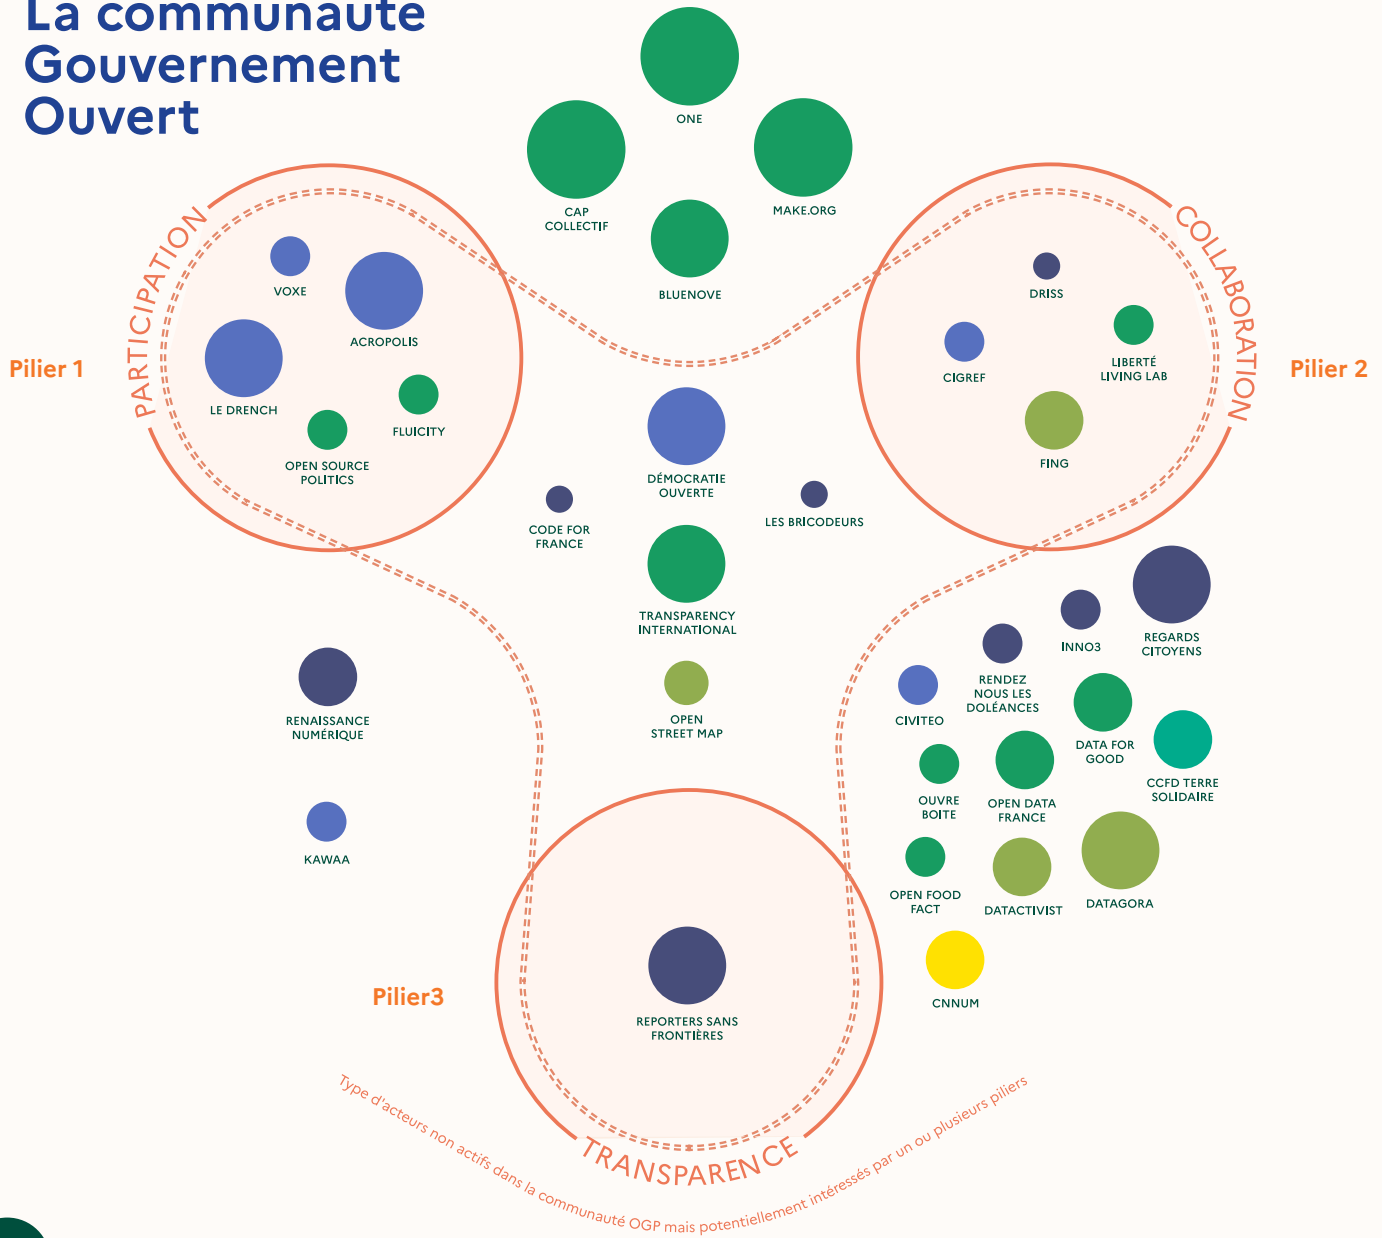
La communauté Gouvernement Ouvert

ONE

CAP COLLECTIF

MAKE.ORG

BLUENOVE

PARTICIPATION

Pilier 1

VOXE

ACROPOLIS

LE DRENCH

FLUICITY

OPEN SOURCE POLITICS

COLLABORATION

Pilier 2

DRISS

CIGREF

LIBERTÉ LIVING LAB

FING

DÉMOCRATIE OUVERTE

CODE FOR FRANCE

LES BRICODEURS

TRANSPARENCY INTERNATIONAL

OPEN STREET MAP

RENAISSANCE NUMÉRIQUE

KAWAA

INNO3

REGARDS CITOYENS

RENDEZ NOUS LES DOLÉANCES

CIVITEO

DATA FOR GOOD

CCFD TERRE SOLIDAIRE

OUVRE BOITE

OPEN DATA FRANCE

OPEN FOOD FACT

DATACTIVIST

DATAGORA

CNNUM

Pilier3

REPORTERS SANS FRONTIÈRES

TRANSPARENCE

Type d'acteurs non actifs dans la communauté OGP mais potentiellement intéressés par un ou plusieurs piliers